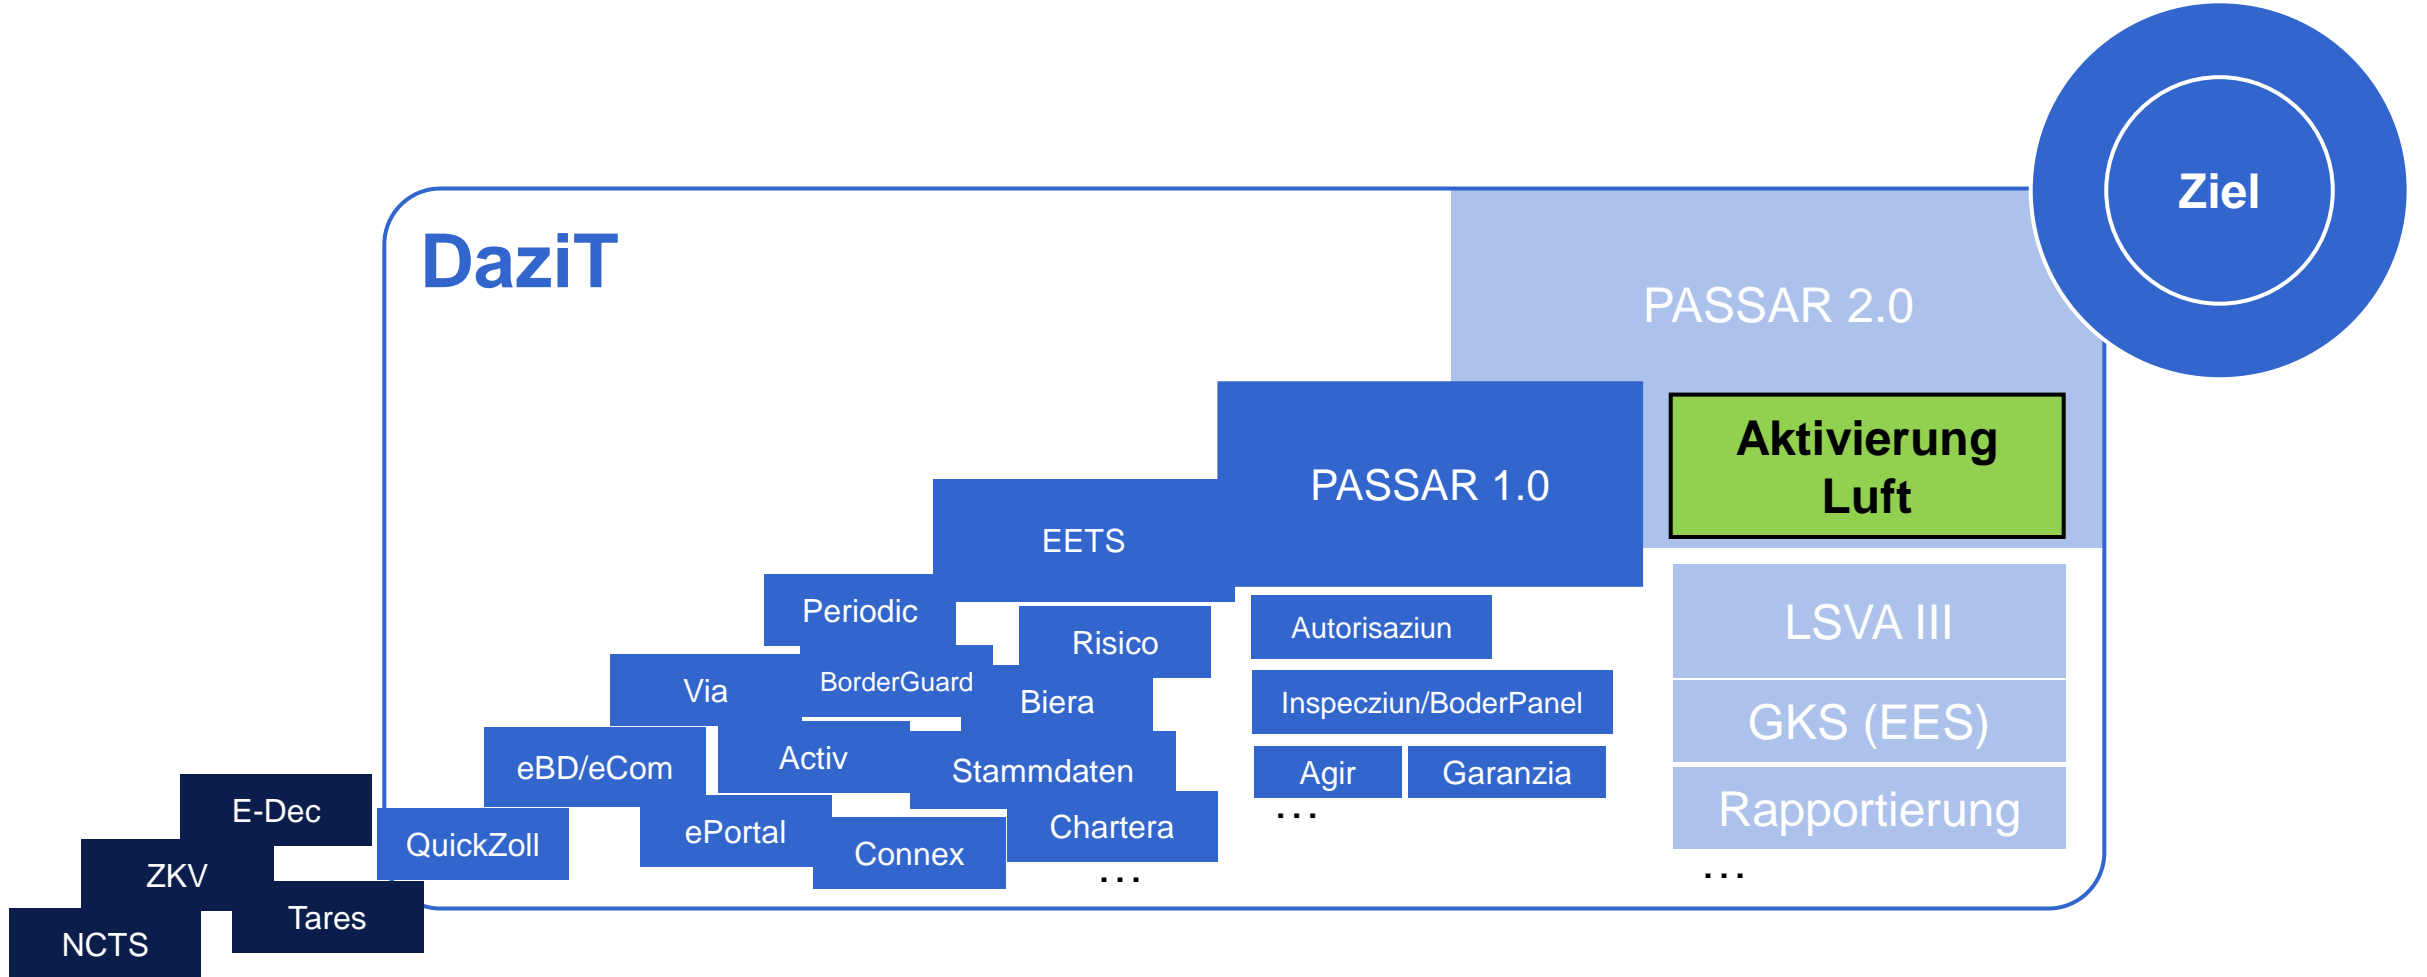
Ziel

DaziT

PASSAR 2.0

PASSAR 1.0

Aktivierung Luft

EETS

Periodic

Risico

Autorisaziun

LSVA III

Via

BorderGuard

Biera

Inspecziun/BoderPanel

GKS (EES)

eBD/eCom

Activ

Stammdaten

Agir

Garanzia

E-Dec

QuickZoll

ePortal

Chartera

...

Rapportierung

ZKV

Connex

...

...

Tares

NCTS